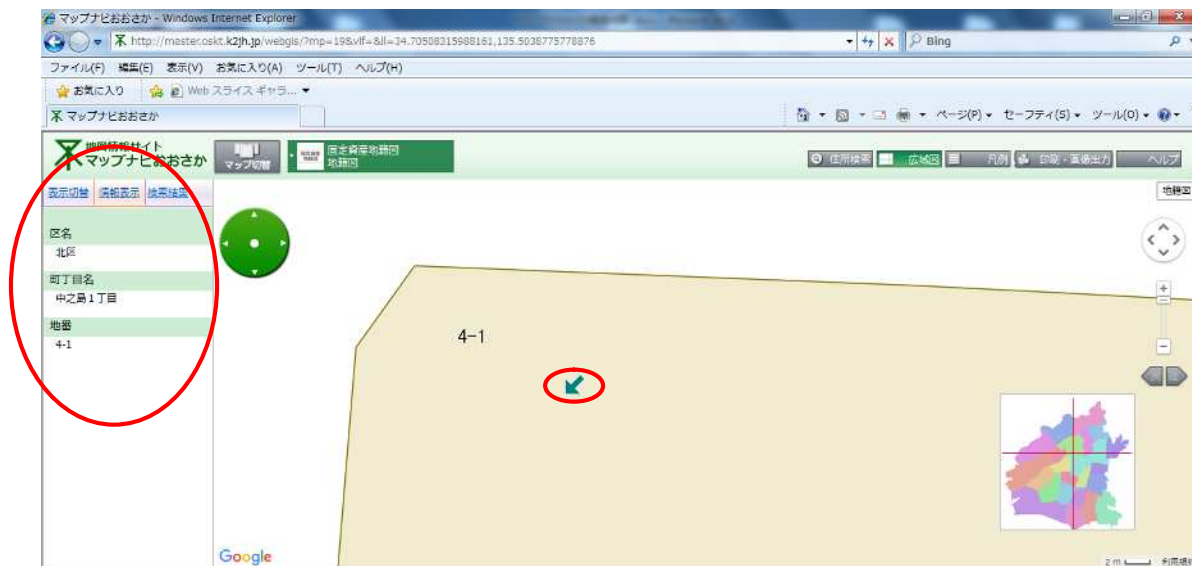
マップナビおおさか - Windows Internet Explorer
http://master.oskt.k2jh.jp/webgis/?mp=19&vlf=&ll=34.70508315988161,135.5038775778876
Bing
ファイル(F) 編集(E) 表示(V) お気に入り(A) ツール(T) ヘルプ(H)
お気に入り Web スライス ギャラ...
マップナビおおさか
ページ(P) セーフティ(S) ツール(O)
地図情報サイト マップナビおおさか
マップ切替
固定資産地籍図 地籍図
住所検索 広域図 凡例 印刷・画像出力 ヘルプ
表示切替 情報表示 検索結果
区名
北区
町丁目名
中之島１丁目
地番
4-1
地籍図
4-1
Google
2 m 利用規約